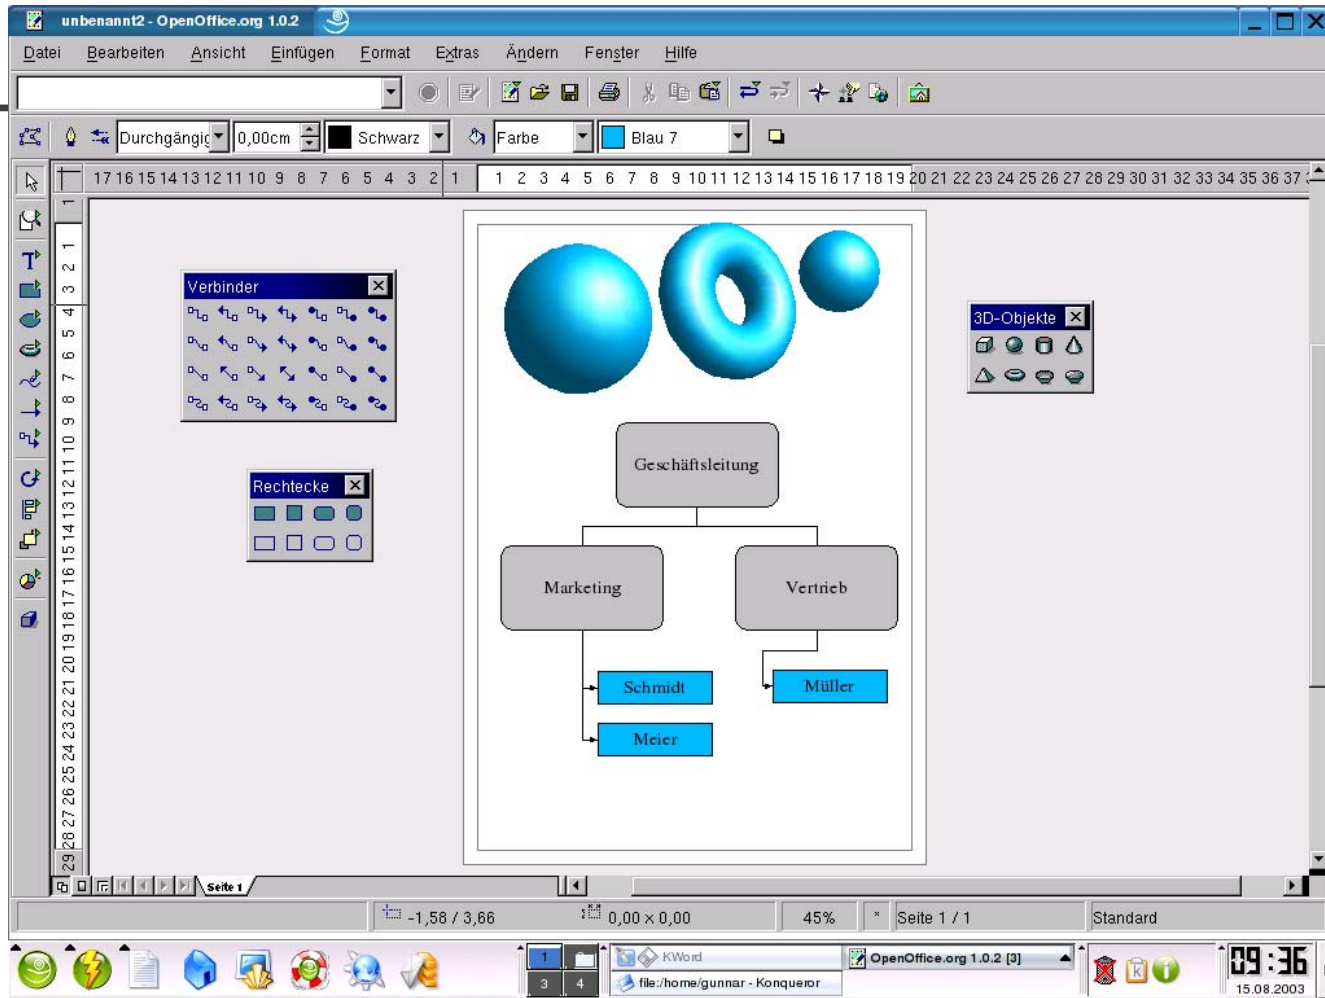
unbenannt2 - OpenOffice.org 1.0.2

Datei Bearbeiten Ansicht Einfügen Format Extras Ändern Fenster Hilfe

Durchgängig 0,00cm Schwarz Farbe Blau 7

17 16 15 14 13 12 11 10 9 8 7 6 5 4 3 2 1 1 2 3 4 5 6 7 8 9 10 11 12 13 14 15 16 17 18 19 20 21 22 23 24 25 26 27 28 29 30 31 32 33 34 35 36 37

1 1 2 3 4 5 6 7 8 9 10 11 12 13 14 15 16 17 18 19 20 21 22 23 24 25 26 27 28 29

Verbinder

Rechtecke

3D-Objekte

Geschäftsleitung

Marketing

Vertrieb

Schmidt

Müller

Meier

Seite 1

-1,58 / 3,66 0,00 x 0,00 45% * Seite 1 / 1 Standard

1 3 4 KWord file:/home/gunnar - Konqueror OpenOffice.org 1.0.2 [3]

09:36
15.08.2003